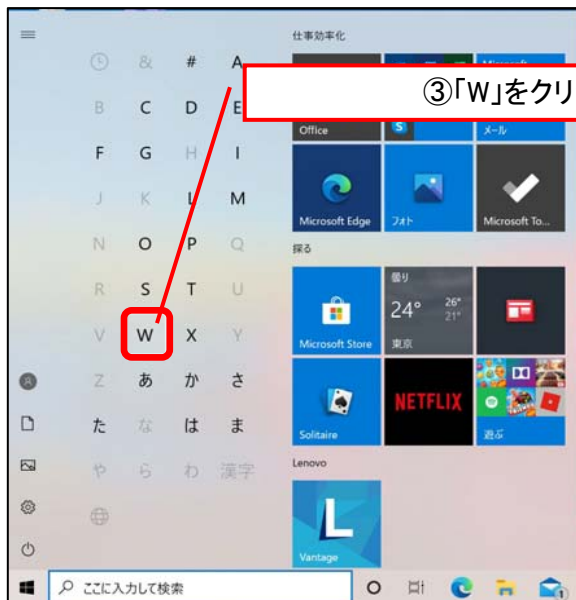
仕事効率化

③「W」をクリ

&amp; # A
B C D E
F G H I
J K L M
N O P Q
R S T U
V W X Y
Z あ か さ
た な は ま
や ら わ 漢字

Office
メール
Microsoft Edge
フォト
Microsoft To...
探る
曇り
24° 26° 21°
東京
Microsoft Store
NETFLIX
Solitaire
遊ぶ
Lenovo
Vantage

ここに入力して検索